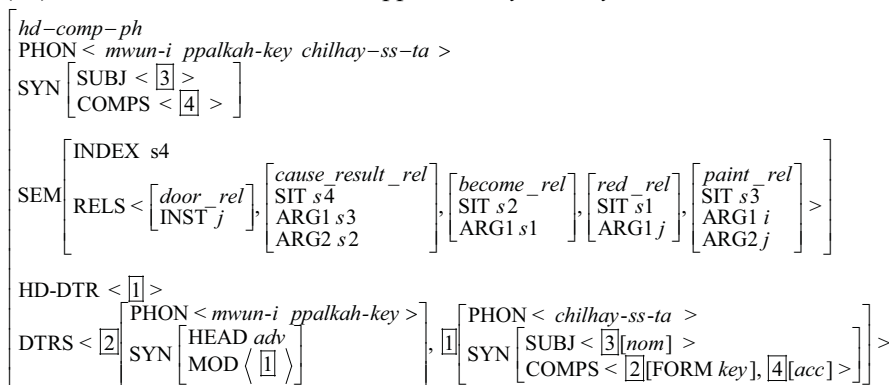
$\left[\begin{array}{l} hd\text{-}comp\text{-}ph \\ \text{PHON} < mwun\text{-}i\ \ ppalkah\text{-}key\ \ chilhay\text{-}ss\text{-}ta > \\ \text{SYN}\left[\begin{array}{l}\text{SUBJ} < \boxed{3} > \\ \text{COMPS} < \boxed{4} > \end{array}\right] \\ \text{SEM}\left[\begin{array}{l}\text{INDEX s4} \\ \text{RELS} < \left[\begin{array}{l} door\_rel \\ \text{INST } j\end{array}\right], \left[\begin{array}{l} cause\_result\_rel \\ \text{SIT } s4 \\ \text{ARG1 } s3 \\ \text{ARG2 } s2\end{array}\right], \left[\begin{array}{l} become\_rel \\ \text{SIT } s2 \\ \text{ARG1 } s1\end{array}\right], \left[\begin{array}{l} red\_rel \\ \text{SIT } s1 \\ \text{ARG1 } j\end{array}\right], \left[\begin{array}{l} paint\_rel \\ \text{SIT } s3 \\ \text{ARG1 } i \\ \text{ARG2 } j\end{array}\right] > \end{array}\right] \\ \text{HD-DTR} < \boxed{1} > \\ \text{DTRS} < \boxed{2}\left[\begin{array}{l}\text{PHON} < mwun\text{-}i\ \ ppalkah\text{-}key > \\ \text{SYN}\left[\begin{array}{l}\text{HEAD } adv \\ \text{MOD} \left\langle \boxed{1} \right\rangle\end{array}\right]\end{array}\right], \boxed{1}\left[\begin{array}{l}\text{PHON} < chilhay\text{-}ss\text{-}ta > \\ \text{SYN}\left[\begin{array}{l}\text{SUBJ} < \boxed{3}[nom] > \\ \text{COMPS} < \boxed{2}[\text{FORM } key], \boxed{4}[acc] > \end{array}\right]\end{array}\right] > \end{array}\right]$